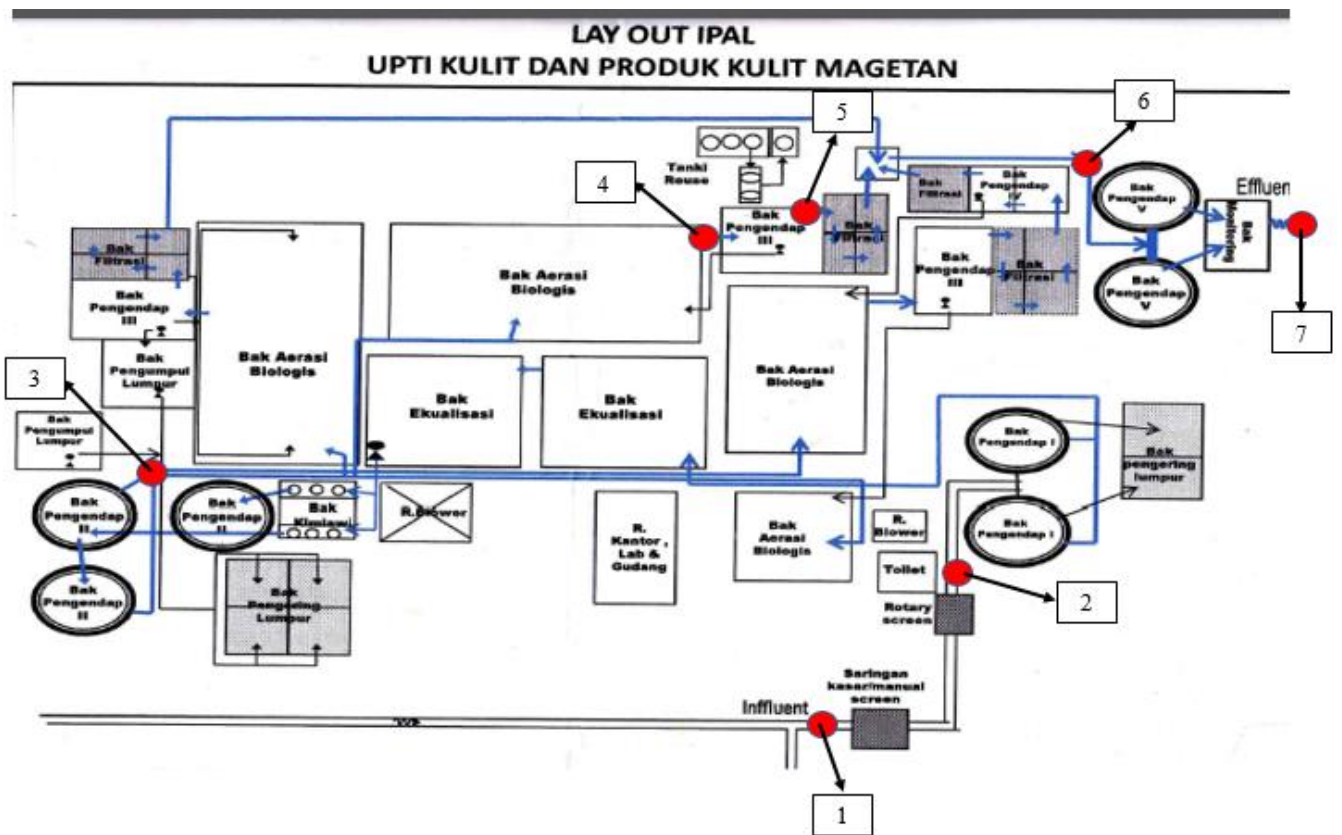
LAY OUT IPAL
UPTI KULIT DAN PRODUK KULIT MAGETAN

Tanki Reuse

5

6

4

Effluent

Bak Filtrasi

Bak Pengendap III

Bak Aerasi Biologis

Bak Pengendap III

Bak Filtrasi

Bak Filtrasi

Bak Pengendap IV

Bak Pengendap V

Bak Monitoring

Bak Pengendap III

Bak Filtrasi

Bak Pengendap V

7

Bak Pengumpul Lumpur

Bak Aerasi Biologis

3

Bak Ekualisasi

Bak Ekualisasi

Bak Aerasi Biologis

Bak Pengumpul Lumpur

Bak Pengendap I

Bak pengering lumpur

Bak Pengendap II

Bak Pengendap II

Bak Kimiawi

R. Blower

R. Kantor , Lab & Gudang

Bak Aerasi Biologis

R. Blower

Bak Pengendap I

Toilet

2

Bak Pengendap II

Bak Pengering Lumpur

Rotary screen

Saringan kasar/manual screen

Inffluent

1